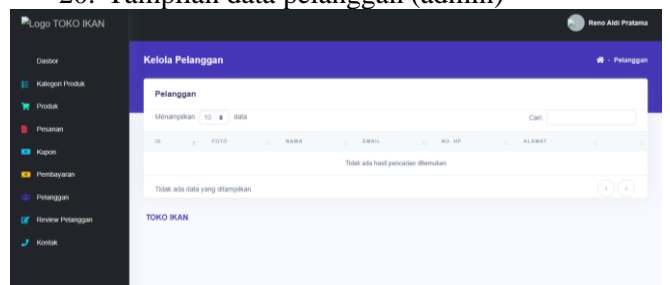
20. Tampilan data pelanggan (admin)

Logo TOKO IKAN

Reno Aldi Pratama

Dasbor
Kategori Produk
Produk
Pesanan
Kupon
Pembayaran
Pelanggan
Review Pelanggan
Kontak

Kelola Pelanggan

- Pelanggan

Pelanggan

Menampilkan 10 data

Cari:

| ID | FOTO | NAMA | EMAIL | NO. HP | ALAMAT |
|---|---|---|---|---|---|
| Tidak ada hasil pencarian ditemukan | | | | | |

Tidak ada data yang ditampilkan

TOKO IKAN